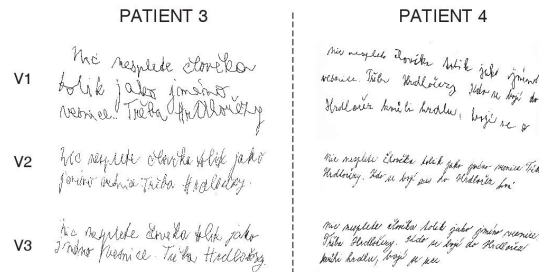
PATIENT 3

V1 Nic nesplete člověka tolik jako jméno vesnice. Třeba Hodlovčany

V2 Nic nesplete člověka tolik jako jméno vesnice. Třeba Hodlovčany.

V3 Nic nesplete člověka tolik jako jméno vesnice. Třeba Hodlovčany

PATIENT 4

Nic nesplete člověka tolik jako jméno vesnice. Třeba Hodlovčany. Kdo se bojí do Hodlovčan hrnula hradbu, bojí se a

Nic nesplete člověka tolik jako jméno vesnice. Třeba Hodlovčany. Kdo se bojí ať do Hodlovčan jí

Nic nesplete člověka tolik jako jméno vesnice. Třeba Hodlovčany. Kdo se bojí do Hodlovčan hrnula hradbu, bojí se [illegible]